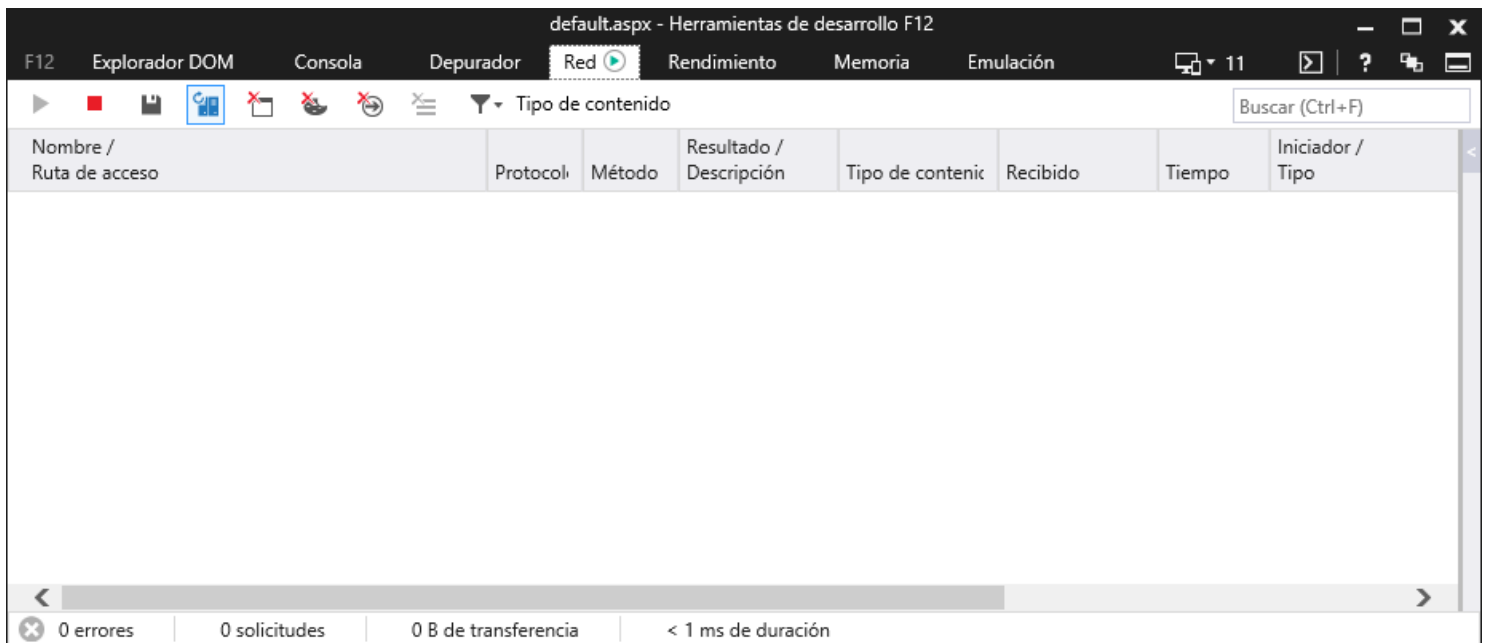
default.aspx - Herramientas de desarrollo F12

F12 Explorador DOM Consola Depurador Red Rendimiento Memoria Emulación 11

Tipo de contenido

Buscar (Ctrl+F)

| Nombre / Ruta de acceso | Protocol | Método | Resultado / Descripción | Tipo de contenic | Recibido | Tiempo | Iniciador / Tipo |
|---|---|---|---|---|---|---|---|

0 errores 0 solicitudes 0 B de transferencia < 1 ms de duración